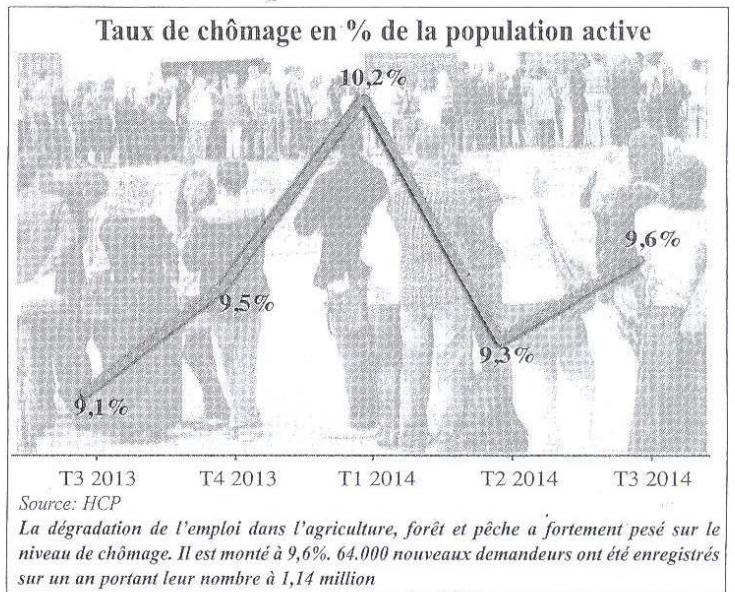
Taux de chômage en % de la population active

10,2%

9,5%

9,6%

9,3%

9,1%

T3 2013 T4 2013 T1 2014 T2 2014 T3 2014

Source: HCP

La dégradation de l'emploi dans l'agriculture, forêt et pêche a fortement pesé sur le niveau de chômage. Il est monté à 9,6%. 64.000 nouveaux demandeurs ont été enregistrés sur un an portant leur nombre à 1,14 million